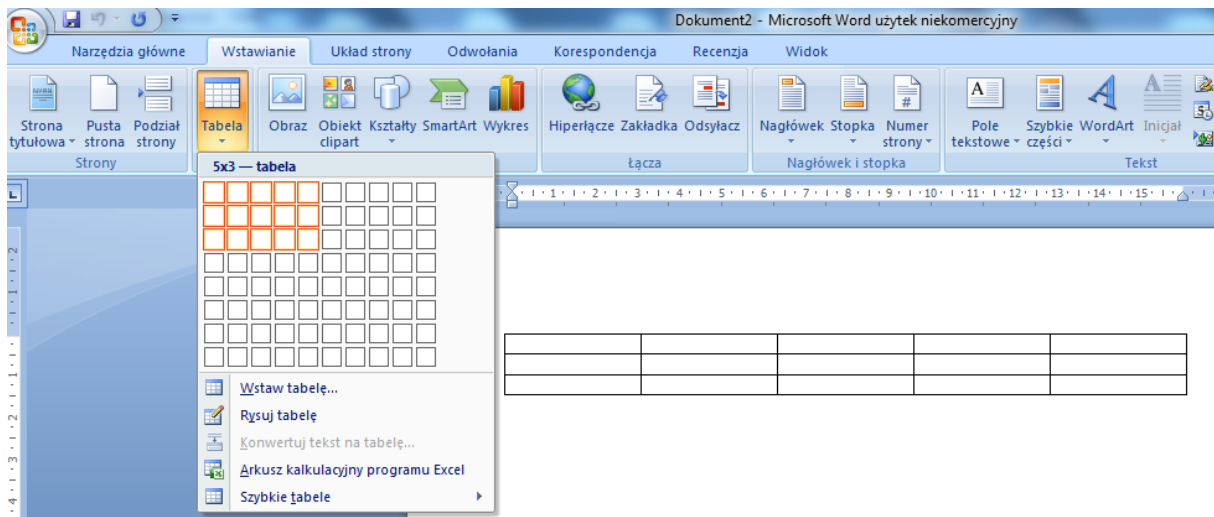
Dokument2 - Microsoft Word użytek niekomercyjny

Narzędzia główne Wstawianie Układ strony Odwołania Korespondencja Recenzja Widok

Strona tytułowa Pusta strona Podział strony
Strony
Tabela
Obraz Obiekt clipart Kształty SmartArt Wykres
Hiperłącze Zakładka Odsyłacz
Łącza
Nagłówek Stopka Numer strony
Nagłówek i stopka
Pole tekstowe Szybkie części WordArt Inicjał
Tekst

5x3 — tabela

Wstaw tabelę...
Rysuj tabelę
Konwertuj tekst na tabelę...
Arkusz kalkulacyjny programu Excel
Szybkie tabele

| | | | | |
|---|---|---|---|---|
| | | | | |
| | | | | |